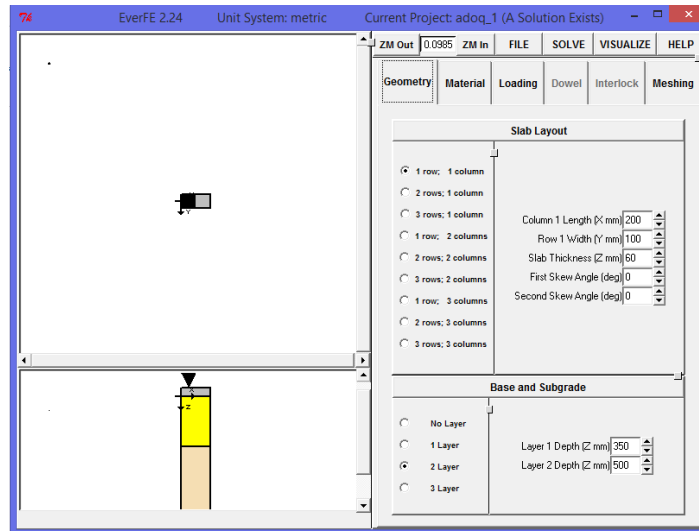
EverFE 2.24 Unit System: metric Current Project: adoq_1 (A Solution Exists)

ZM Out 0.0985 ZM In FILE SOLVE VISUALIZE HELP

Geometry Material Loading Dowel Interlock Meshing

Slab Layout

1 row; 1 column
2 rows; 1 column
3 rows; 1 column
1 row; 2 columns
2 rows; 2 columns
3 rows; 2 columns
1 row; 3 columns
2 rows; 3 columns
3 rows; 3 columns

Column 1 Length (X mm) 200
Row 1 Width (Y mm) 100
Slab Thickness (Z mm) 60
First Skew Angle (deg) 0
Second Skew Angle (deg) 0

Base and Subgrade

No Layer
1 Layer
2 Layer
3 Layer

Layer 1 Depth (Z mm) 350
Layer 2 Depth (Z mm) 500

Y
Z